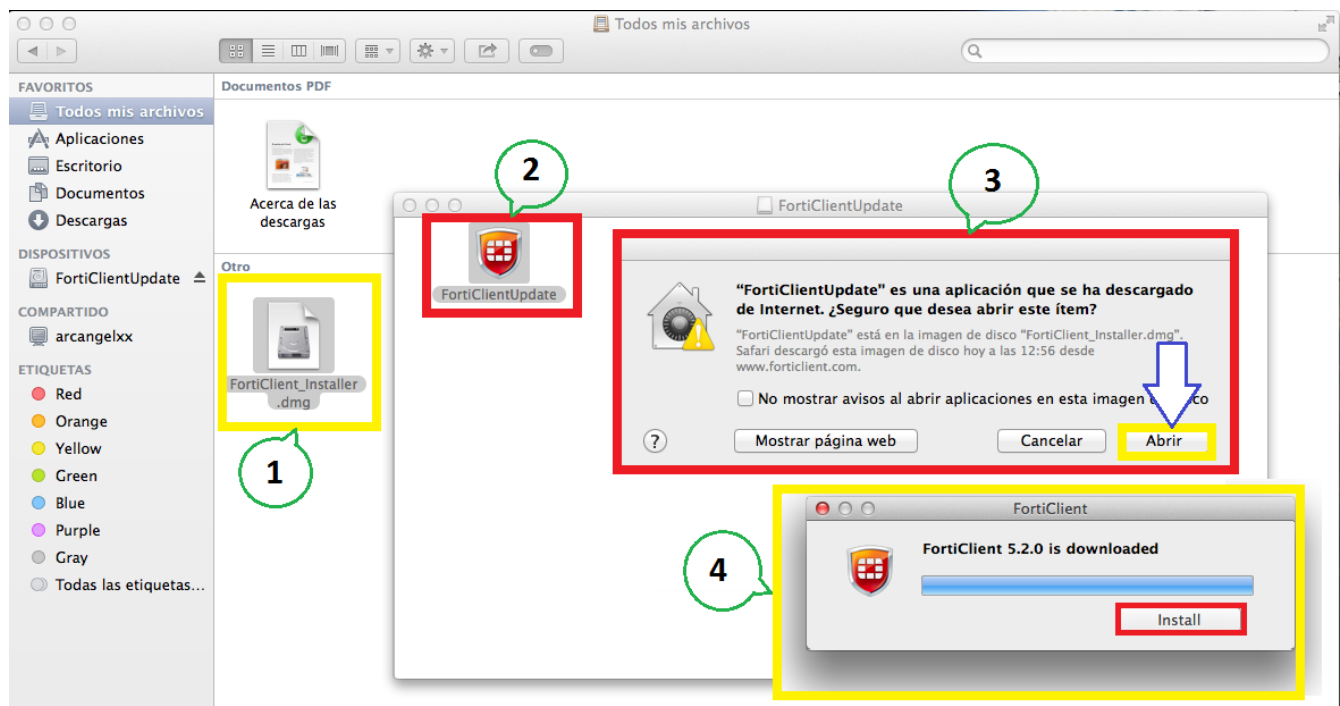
Todos mis archivos

FAVORITOS
Todos mis archivos
Aplicaciones
Escritorio
Documentos
Descargas
DISPOSITIVOS
FortiClientUpdate
COMPARTIDO
arcangelxx
ETIQUETAS
Red
Orange
Yellow
Green
Blue
Purple
Gray
Todas las etiquetas...

Documentos PDF
Acerca de las descargas
Otro
FortiClient_Installer.dmg

1

2

3

4

FortiClientUpdate
FortiClientUpdate

"FortiClientUpdate" es una aplicación que se ha descargado de Internet. ¿Seguro que desea abrir este ítem?
"FortiClientUpdate" está en la imagen de disco "FortiClient_Installer.dmg". Safari descargó esta imagen de disco hoy a las 12:56 desde www.forticlient.com.
No mostrar avisos al abrir aplicaciones en esta imagen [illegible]co
?
Mostrar página web
Cancelar
Abrir

FortiClient
FortiClient 5.2.0 is downloaded
Install